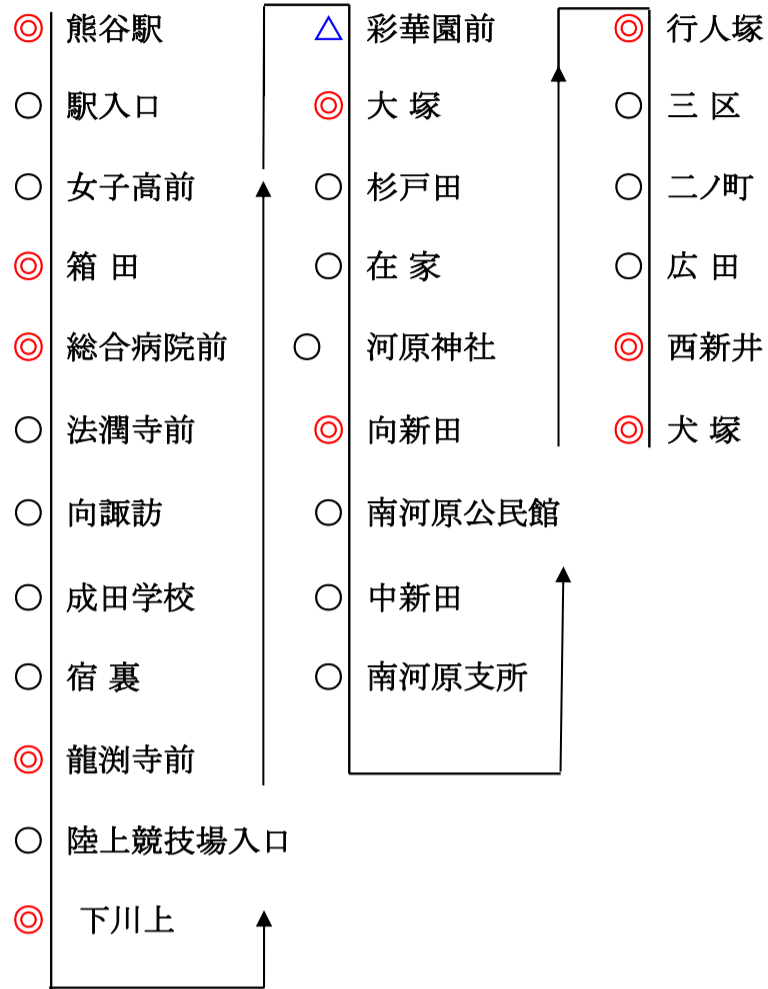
◎ 熊谷駅
○ 駅入口
○ 女子高前
◎ 箱 田
◎ 総合病院前
○ 法潤寺前
○ 向諏訪
○ 成田学校
○ 宿 裏
◎ 龍渕寺前
○ 陸上競技場入口
◎ 下川上

△ 彩華園前
◎ 大 塚
○ 杉戸田
○ 在 家
○ 河原神社
◎ 向新田
○ 南河原公民館
○ 中新田
○ 南河原支所

◎ 行人塚
○ 三 区
○ 二ノ町
○ 広 田
◎ 西新井
◎ 犬 塚